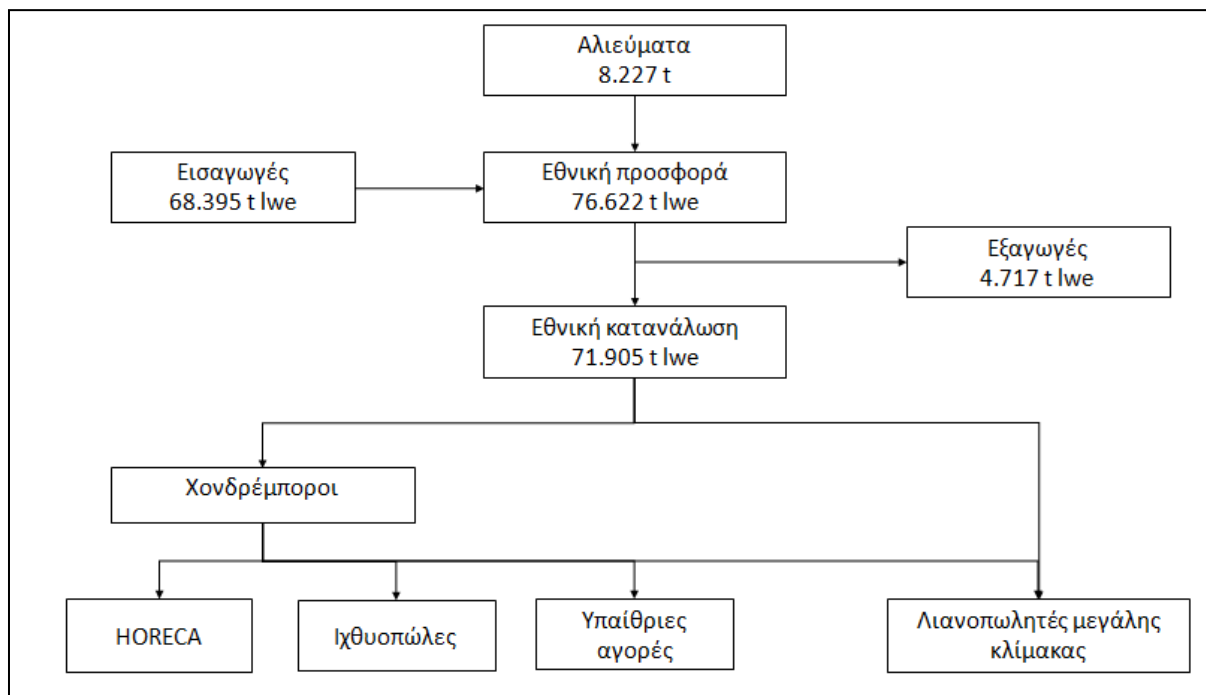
Αλιεύματα
8.227 t

Εισαγωγές
68.395 t lwe

Εθνική προσφορά
76.622 t lwe

Εξαγωγές
4.717 t lwe

Εθνική κατανάλωση
71.905 t lwe

Χονδρέμποροι

HORECA

Ιχθυοπώλες

Υπαίθριες αγορές

Λιανοπωλητές μεγάλης κλίμακας